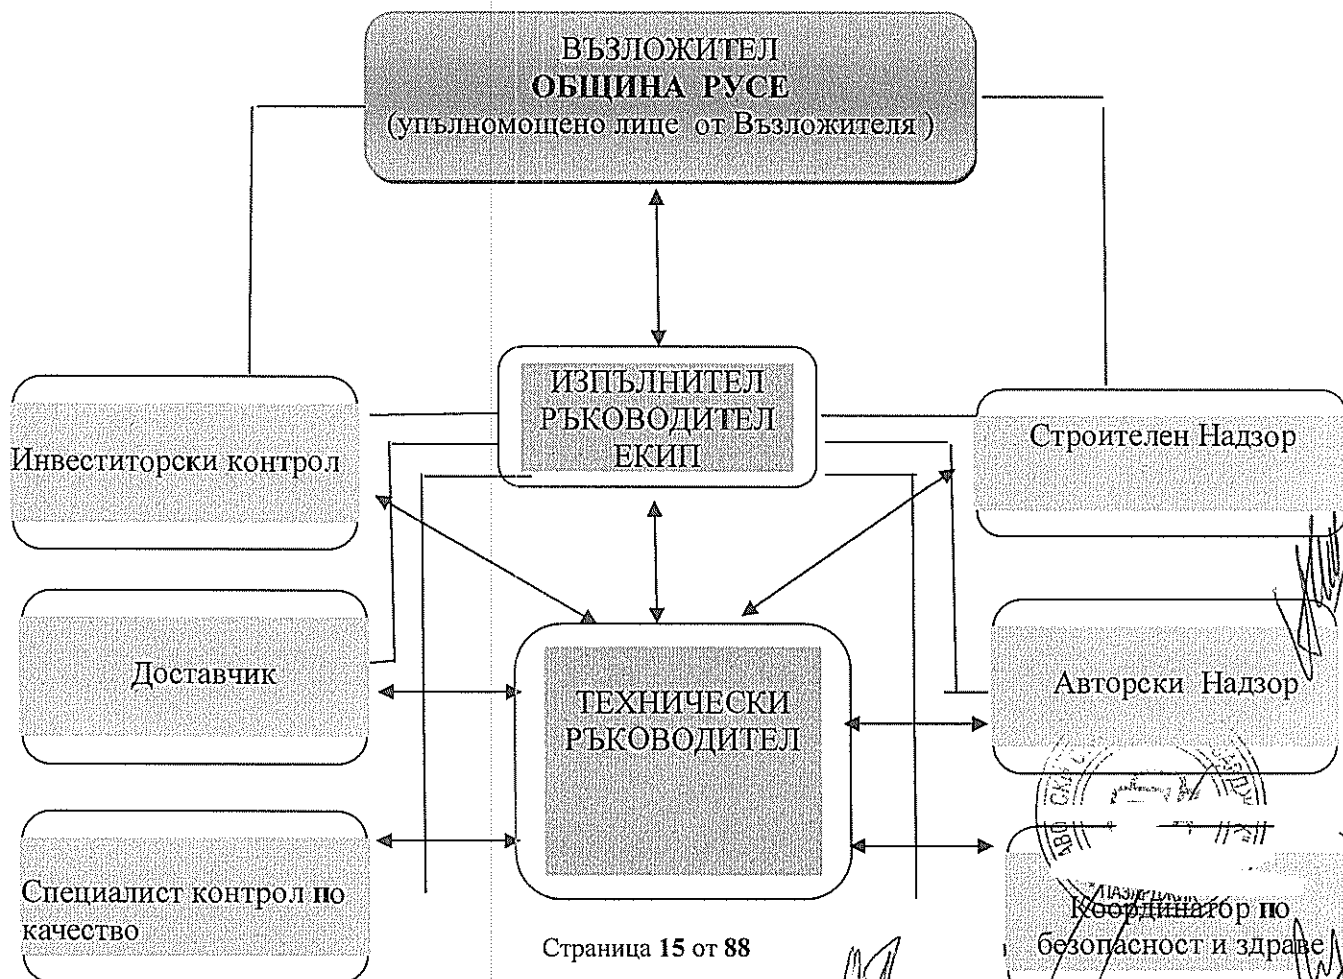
ВЪЗЛОЖИТЕЛ
ОБЩИНА РУСЕ
(упълномощено лице от Възложителя )

ИЗПЪЛНИТЕЛ
РЪКОВОДИТЕЛ
ЕКИП

Инвеститорски контрол

Строителен Надзор

Доставчик

ТЕХНИЧЕСКИ
РЪКОВОДИТЕЛ

Авторски Надзор

Специалист контрол по качество

Координатор по безопасност и здраве

Страница 15 от 88